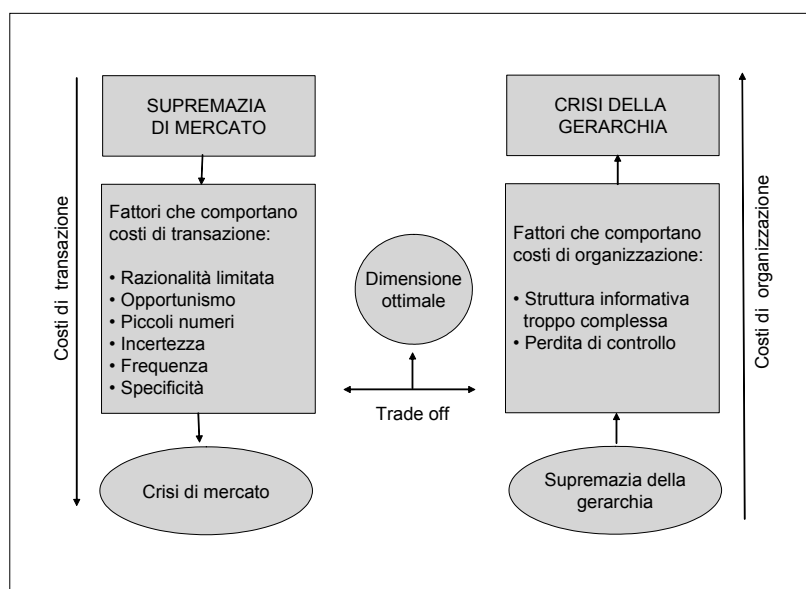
SUPREMAZIA DI MERCATO

Fattori che comportano costi di transazione:

• Razionalità limitata
• Opportunismo
• Piccoli numeri
• Incertezza
• Frequenza
• Specificità

Crisi di mercato

Costi di transazione

Dimensione ottimale

Trade off

CRISI DELLA GERARCHIA

Fattori che comportano costi di organizzazione:

• Struttura informativa troppo complessa
• Perdita di controllo

Supremazia della gerarchia

Costi di organizzazione